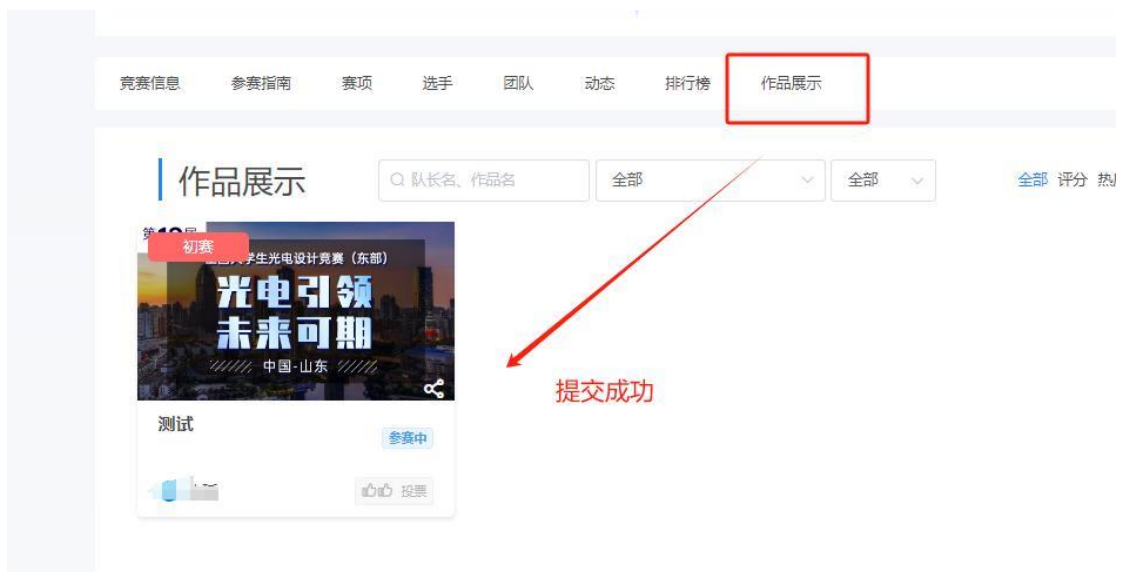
竞赛信息 参赛指南 赛项 选手 团队 动态 排行榜 作品展示

作品展示

队长名、作品名

全部

全部

全部 评分 热

第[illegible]届

初赛

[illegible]学生光电设计竞赛（东部）

光电引领
未来可期

中国·山东

提交成功

测试

参赛中

投票